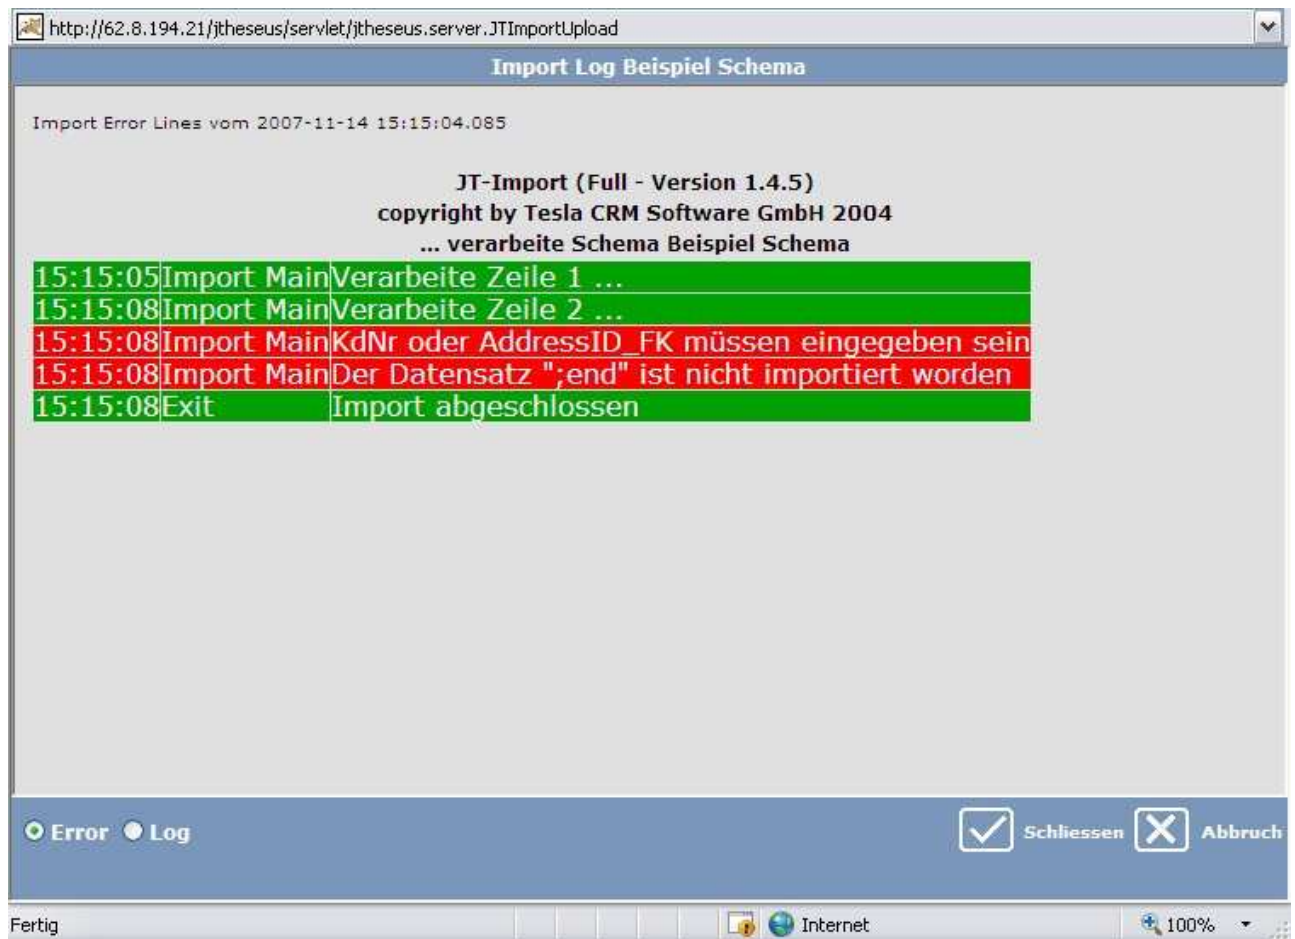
http://62.8.194.21/jtheseus/servlet/jtheseus.server.JTImportUpload

Import Log Beispiel Schema

Import Error Lines vom 2007-11-14 15:15:04.085

JT-Import (Full - Version 1.4.5)
copyright by Tesla CRM Software GmbH 2004
... verarbeite Schema Beispiel Schema

| | | |
|---|---|---|
| 15:15:05 | Import Main | Verarbeite Zeile 1 ... |
| 15:15:08 | Import Main | Verarbeite Zeile 2 ... |
| 15:15:08 | Import Main | KdNr oder AddressID_FK müssen eingegeben sein |
| 15:15:08 | Import Main | Der Datensatz ";end" ist nicht importiert worden |
| 15:15:08 | Exit | Import abgeschlossen |

Error Log

Schliessen Abbruch

Fertig

Internet

100%